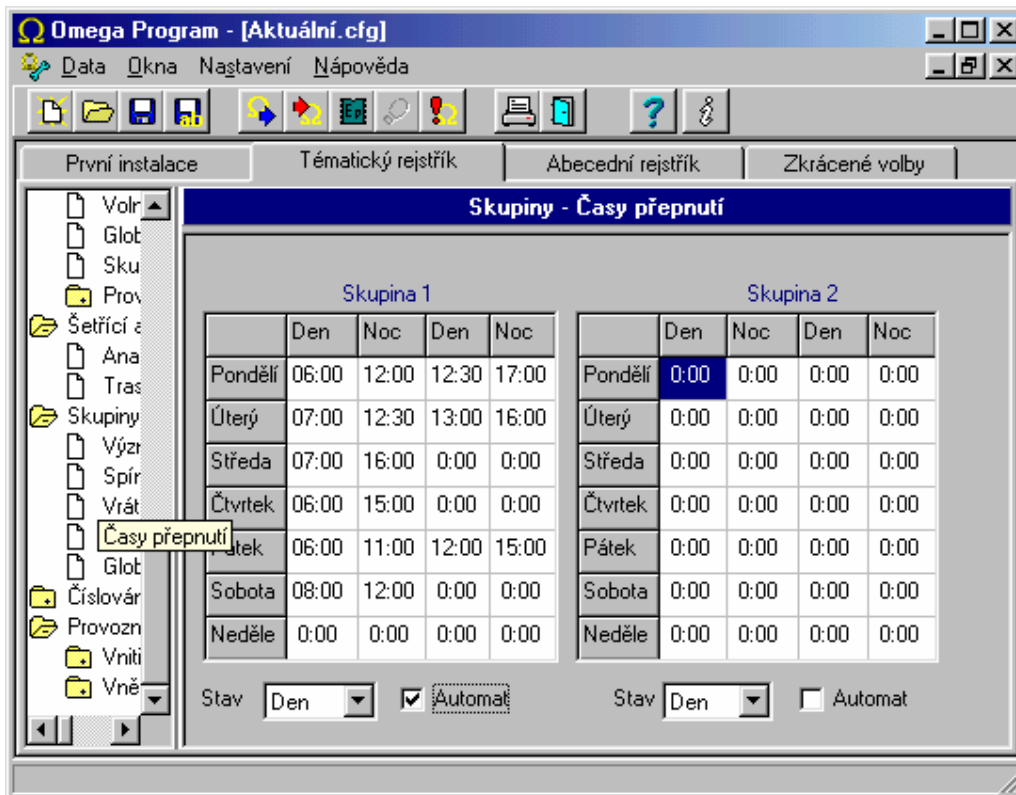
Ω Omega Program - [Aktuální.cfg]

Data Okna Nastavení Nápověda

První instalace | Tématický rejstřík | Abecední rejstřík | Zkrácené volby

Volr
Glob
Sku
Prov
Šetřící a
Ana
Tras
Skupiny
Výzr
Spír
Vrát
Časy přepnutí
Pátek
Glob
Číslovár
Provozn
Vniti
Vně

Skupiny - Časy přepnutí

Skupina 1

| | Den | Noc | Den | Noc |
|---|---|---|---|---|
| Pondělí | 06:00 | 12:00 | 12:30 | 17:00 |
| Úterý | 07:00 | 12:30 | 13:00 | 16:00 |
| Středa | 07:00 | 16:00 | 0:00 | 0:00 |
| Čtvrtek | 06:00 | 15:00 | 0:00 | 0:00 |
| Pátek | 06:00 | 11:00 | 12:00 | 15:00 |
| Sobota | 08:00 | 12:00 | 0:00 | 0:00 |
| Neděle | 0:00 | 0:00 | 0:00 | 0:00 |

Skupina 2

| | Den | Noc | Den | Noc |
|---|---|---|---|---|
| Pondělí | 0:00 | 0:00 | 0:00 | 0:00 |
| Úterý | 0:00 | 0:00 | 0:00 | 0:00 |
| Středa | 0:00 | 0:00 | 0:00 | 0:00 |
| Čtvrtek | 0:00 | 0:00 | 0:00 | 0:00 |
| Pátek | 0:00 | 0:00 | 0:00 | 0:00 |
| Sobota | 0:00 | 0:00 | 0:00 | 0:00 |
| Neděle | 0:00 | 0:00 | 0:00 | 0:00 |

Stav Den Automat

Stav Den Automat